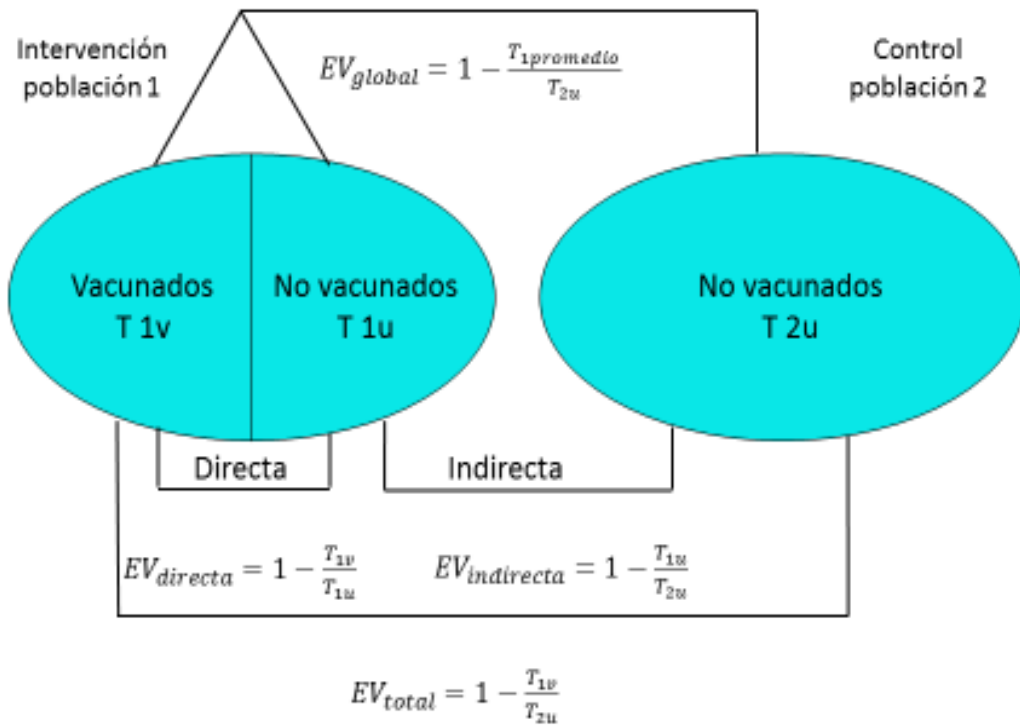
Intervención población 1

$EV_{global} = 1 - \frac{T_{1promedio}}{T_{2u}}$

Control población 2

Vacunados
T 1v

No vacunados
T 1u

No vacunados
T 2u

Directa

Indirecta

$EV_{directa} = 1 - \frac{T_{1v}}{T_{1u}}$

$EV_{indirecta} = 1 - \frac{T_{1u}}{T_{2u}}$

$EV_{total} = 1 - \frac{T_{1v}}{T_{2u}}$